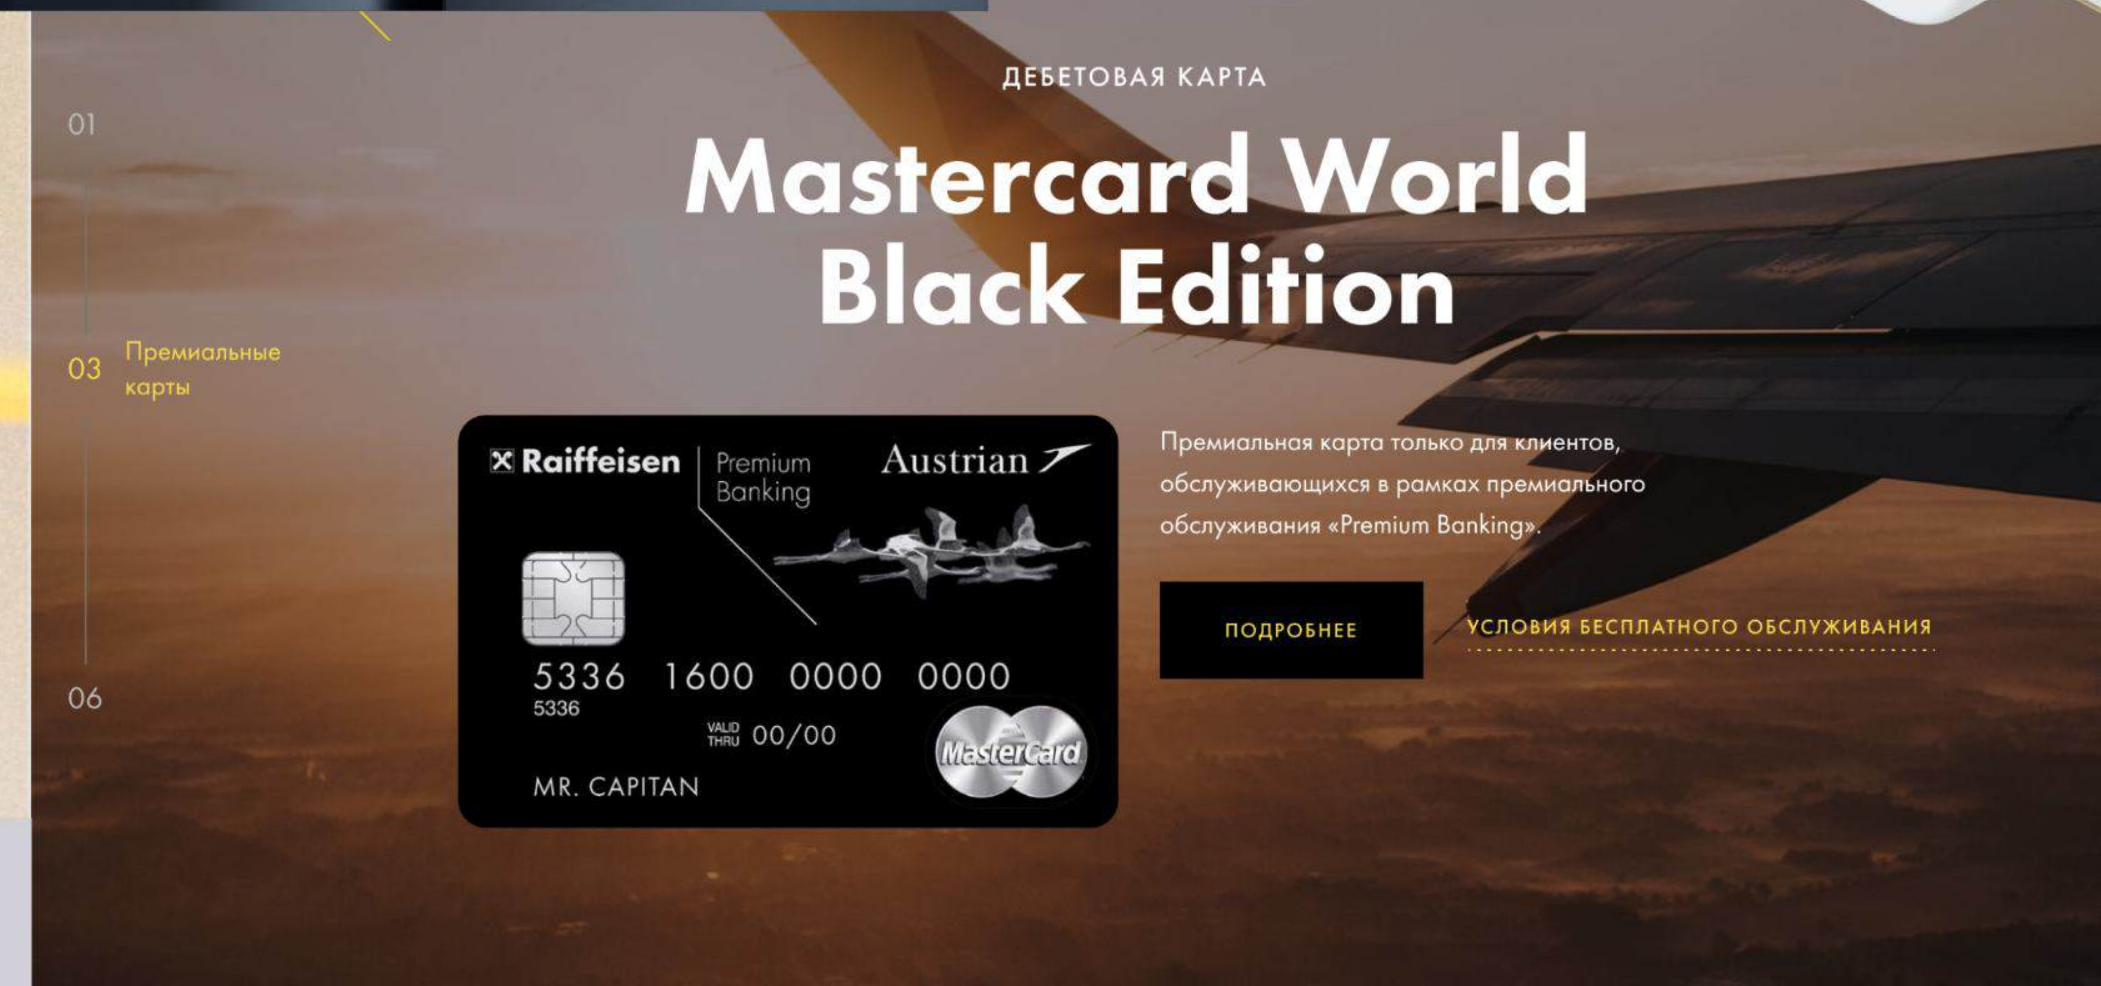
01

03 Премиальные карты

06

ДЕБЕТОВАЯ КАРТА

Mastercard World Black Edition

Raiffeisen Premium Banking Austrian

5336 1600 0000 0000
5336
VALID THRU 00/00
MR. CAPITAN
MasterCard

Премиальная карта только для клиентов, обслуживающихся в рамках премиального обслуживания «Premium Banking».

ПОДРОБНЕЕ

УСЛОВИЯ БЕСПЛАТНОГО ОБСЛУЖИВАНИЯ